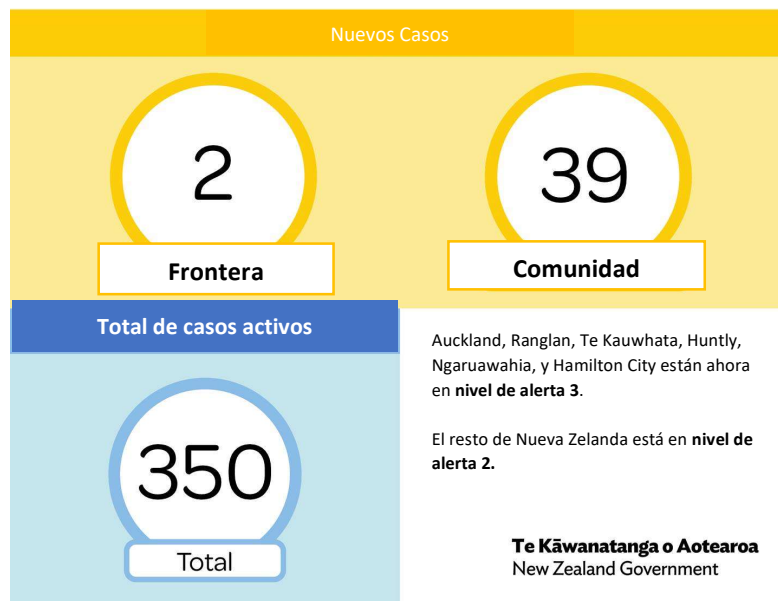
Nuevos Casos

2

Frontera

39

Comunidad

Total de casos activos

350

Total

Auckland, Ranglan, Te Kauwhata, Huntly, Ngaruawahia, y Hamilton City están ahora en **nivel de alerta 3**.

El resto de Nueva Zelanda está en **nivel de alerta 2.**

Te Kāwanatanga o Aotearoa
New Zealand Government